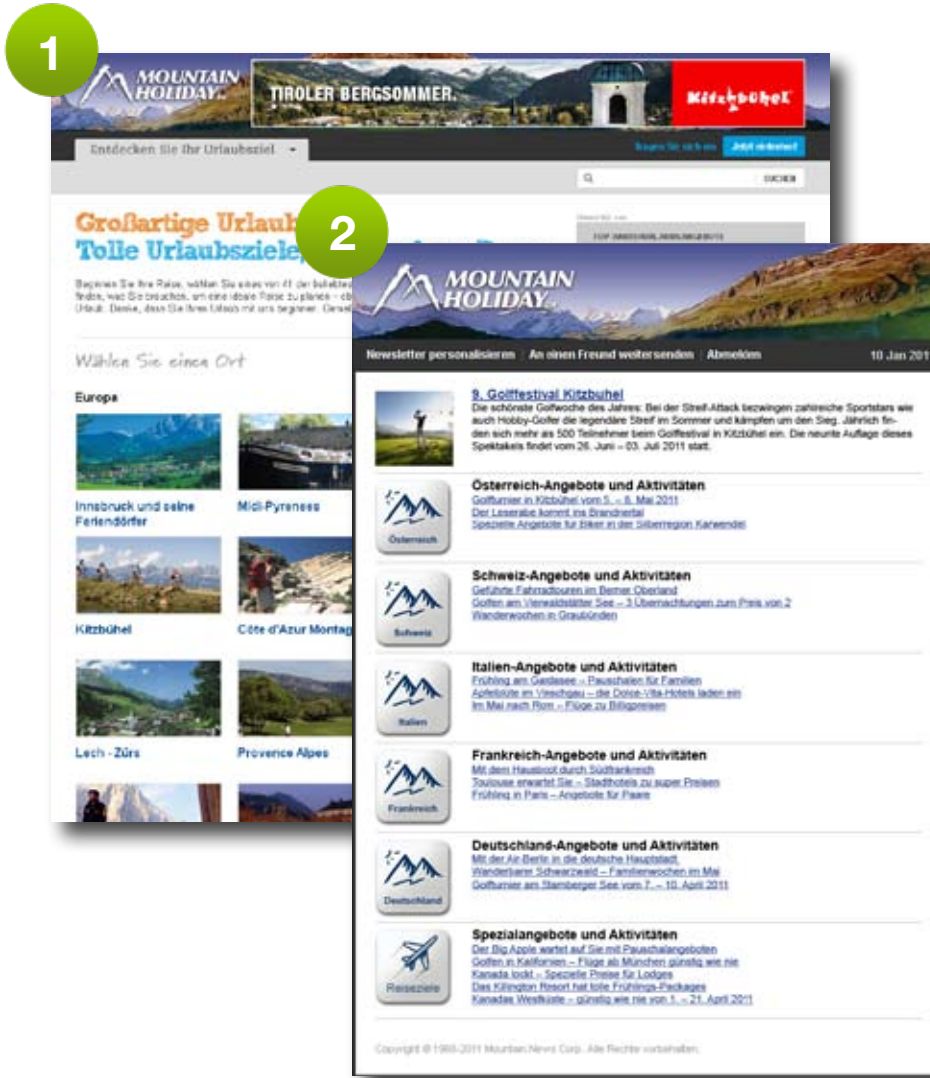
1

MOUNTAIN HOLIDAY

TIROLER BERGSOMMER.

Kitzbühel

Entdecken Sie Ihr Urlaubsziel

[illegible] Jetzt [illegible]

SUCHEN

Großartige Urlaub
Tolle Urlaubsziele

Beginnen Sie Ihre Reise, wählen Sie eines von 41 der beliebtesten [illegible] finden, was Sie brauchen, um eine ideale Reise zu planen - ob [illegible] Urlaub. Danke, dass Sie Ihren Urlaub mit uns beginnen. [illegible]

Wählen Sie einen Ort

Europa

Innsbruck und seine Feriendörfer

Midi-Pyreness

Kitzbühel

Côte d'Azur Montag

Lech - Zürs

Provence Alpes

2

MOUNTAIN HOLIDAY

Newsletter personalisieren | An einen Freund weitersenden | Abmelden

10 Jan 2011

9. Golffestival Kitzbuhel
Die schönste Golfwoche des Jahres: Bei der Streif-Attack bezwingen zahlreiche Sportstars wie auch Hobby-Golfer die legendäre Streif im Sommer und kämpfen um den Sieg. Jährlich finden sich mehr als 500 Teilnehmer beim Golffestival in Kitzbühel ein. Die neunte Auflage dieses Spektakels findet vom 26. Juni – 03. Juli 2011 statt.

Österreich

Österreich-Angebote und Aktivitäten
Golfturnier in Kitzbühel vom 5. – 8. Mai 2011
Der Leserabe kommt ins Brandnertal
Spezielle Angebote für Biker in der Silberregion Karwendel

Schweiz

Schweiz-Angebote und Aktivitäten
Geführte Fahrradtouren im Berner Oberland
Golfen am Vierwaldstätter See – 3 Übernachtungen zum Preis von 2
Wanderwochen in Graubünden

Italien

Italien-Angebote und Aktivitäten
Frühling am Gardasee – Pauschalen für Familien
Apfelblüte im Vinschgau – die Dolce-Vita-Hotels laden ein
Im Mai nach Rom – Flüge zu Billigpreisen

Frankreich

Frankreich-Angebote und Aktivitäten
Mit dem Hausboot durch Südfrankreich
Toulouse erwartet Sie – Stadthotels zu super Preisen
Frühling in Paris – Angebote für Paare

Deutschland

Deutschland-Angebote und Aktivitäten
Mit der Air-Berlin in die deutsche Hauptstadt
Wanderbarer Schwarzwald – Familienwochen im Mai
Golfturnier am Starnberger See vom 7. – 10. April 2011

Reiseziele

Spezialangebote und Aktivitäten
Der Big Apple wartet auf Sie mit Pauschalangeboten
Golfen in Kalifornien – Flüge ab München günstig wie nie
Kanada lockt – Spezielle Preise für Lodges
Das Killington Resort hat tolle Frühlings-Packages
Kanadas Westküste – günstig wie nie von 1. – 21. April 2011

Copyright © 1988-2011 Mountain News Corp. Alle Rechte vorbehalten.